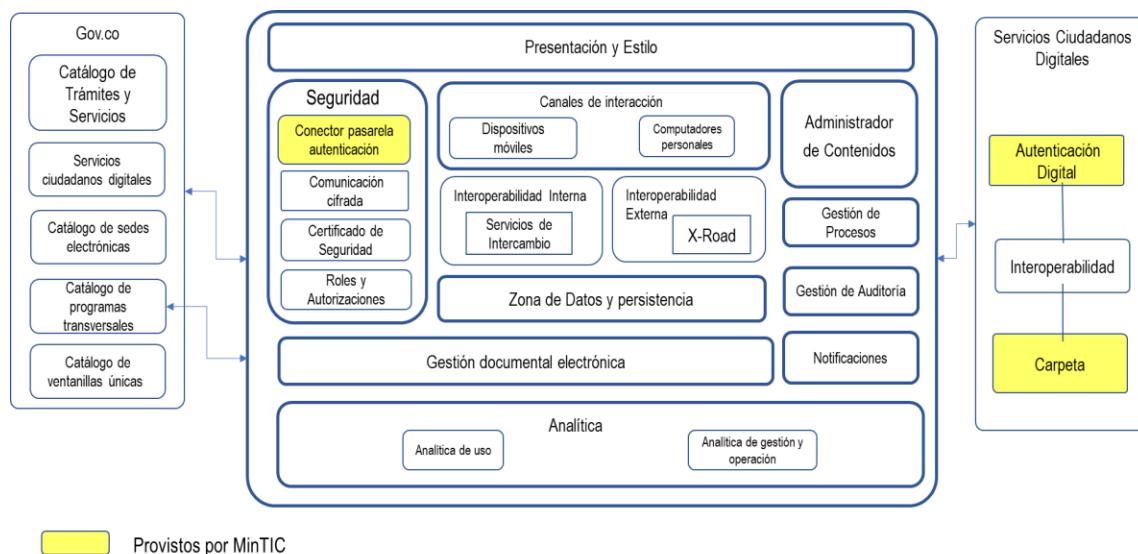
Gov.co

Catálogo de Trámites y Servicios

Servicios ciudadanos digitales

Catálogo de sedes electrónicas

Catálogo de programas transversales

Catálogo de ventanillas únicas

Presentación y Estilo

Seguridad

Conector pasarela autenticación

Comunicación cifrada

Certificado de Seguridad

Roles y Autorizaciones

Canales de interacción

Dispositivos móviles

Computadores personales

Interoperabilidad Interna

Servicios de Intercambio

Interoperabilidad Externa

X-Road

Zona de Datos y persistencia

Administrador de Contenidos

Gestión de Procesos

Gestión de Auditoría

Notificaciones

Gestión documental electrónica

Analítica

Analítica de uso

Analítica de gestión y operación

Servicios Ciudadanos Digitales

Autenticación Digital

Interoperabilidad

Carpeta

Provistos por MinTIC